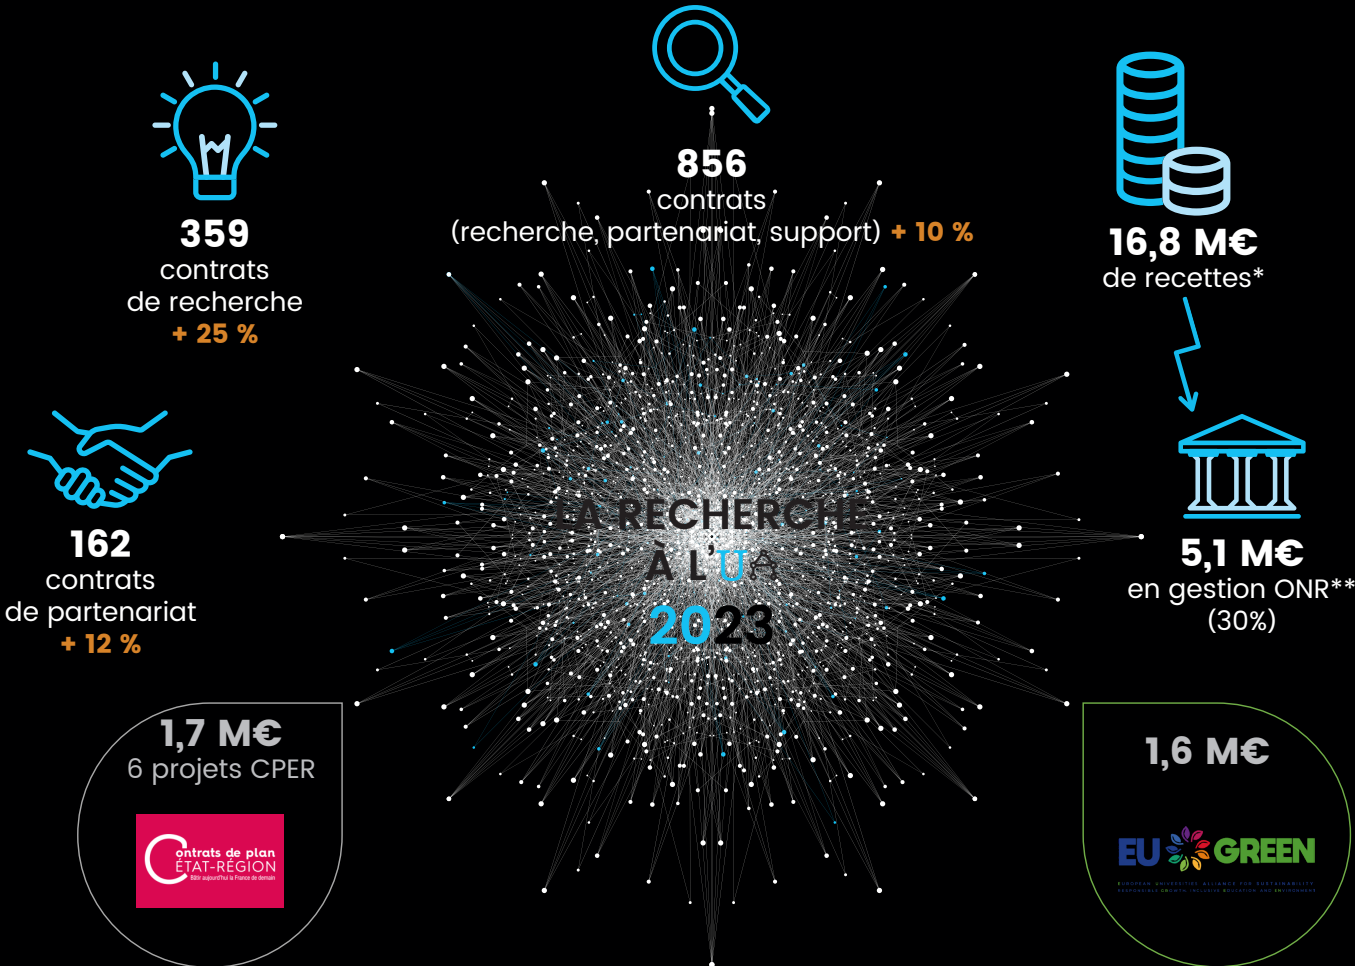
359
contrats
de recherche
+ 25 %

856
contrats
(recherche, partenariat, support) + 10 %

16,8 M€
de recettes*

162
contrats
de partenariat
+ 12 %

LA RECHERCHE
À L'UA
2023

5,1 M€
en gestion ONR**
(30%)

1,7 M€
6 projets CPER

Contrats de plan
ÉTAT-RÉGION
Bâtir aujourd'hui la France de demain

1,6 M€

EU GREEN
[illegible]